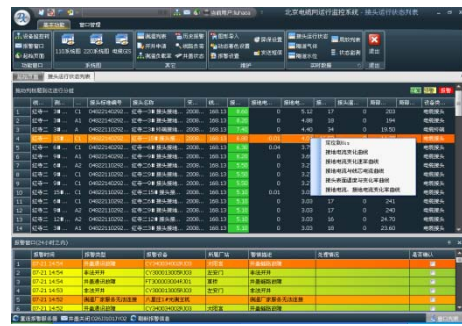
系统功能 | 窗口管理 | 当前用户:Admin | 北京电缆网运行监控系统 - 接头运行状态列表

设备监控列表 | 报警窗口 | 当前窗口 | 110kV接头 | 220kV接头 | 电缆区段 | 温度曲线 | 开关量曲线 | 历史曲线 | 数据导入 | 动态数据查询 | 异常数据统计 | 运行报表 | 接地运行状态 | 环流统计 | 接地状态 | 帮助 | 退出

功能窗口 | 系统图 | 其它 | 维护 | 实时数据 | 退出

接头运行状态列表

接头运行数据监测

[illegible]

| | 线... | 回... | | 接头监测编号 | 接头名称 | 采... | 线... | 温 | 接地电... | 接地电... | 温... | 环流... | 设备... |
|---|---|---|---|---|---|---|---|---|---|---|---|---|---|
| 1 | 红寺一... | 1# | | 0402214002... | 红寺一回#接头 | 2008... | 180.13 | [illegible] | 0 | 5.12 | 17 | 0 | 电缆接头 |
| 2 | 红寺一... | 1# | A1 | 0402214002... | 红寺一回#接头 | 2008... | 180.13 | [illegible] | 0 | 4.88 | 10 | 0 | 电缆接头 |
| 3 | 红寺一... | 1# | | 0402214002... | 红寺一回#接头 | 2008... | 180.13 | 7.48 | 0 | 4.40 | 34 | 19.50 | 电缆终端 |
| 4 | 红寺一... | | | 0402214002... | 红寺一回#接头 | 2008... | 180.13 | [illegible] | 0.08 | 3.79 | 17 | 0 | 电缆接头 |
| 5 | 红寺一... | 1# | C1 | 0402214002... | 红寺一回#接头 | 2008... | 180.13 | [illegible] | 0.04 | 3.7 | | | 电缆接头 |
| 6 | 红寺一... | | B1 | 0402214002... | 红寺一回#接头 | 2008... | 180.13 | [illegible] | 0 | 3.6 | | | 电缆接头 |
| 7 | 红寺一... | | | 0402214002... | 红寺一回#接头 | 2008... | 180.13 | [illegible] | 0 | 3.8 | | | 电缆接头 |
| 8 | 红寺一... | | | 0402214002... | 红寺一回#接头 | 2008... | 180.13 | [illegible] | 0 | 3.4 | | | 电缆接头 |
| 9 | 红寺一... | | | 0402214002... | 红寺一回#接头 | 2008... | 180.13 | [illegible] | 0 | 3.5 | | | 电缆接头 |
| 10 | 红寺一... | | | 0402214002... | 红寺一回#接头 | 2008... | 180.13 | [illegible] | 0 | 3.6 | | | 电缆接头 |
| 11 | 红寺一... | | | 0402214002... | 红寺一回#接头 | 2008... | 180.13 | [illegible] | 0 | 3.2 | | | 电缆接头 |
| 12 | 红寺一... | | A2 | 0402214002... | 红寺一回#接头 | 2008... | 180.13 | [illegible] | 0 | 3.03 | 17 | 0 | 电缆接头 |
| 13 | 红寺一... | | C2 | 0402214002... | 红寺一回#接头 | 2008... | 180.13 | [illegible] | 0 | 3.03 | 13 | 24.05 | 电缆接头 |
| 14 | 红寺一... | | B2 | 0402214002... | 红寺一回#接头 | 2008... | 180.13 | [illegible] | 0 | 3.06 | 18 | 23.60 | 电缆接头 |

定位到GIS
接地电流实时曲线
接地电流历史曲线
接地电流对比曲线
接头表面温度实时曲线
接头表面温度历史曲线
接地电流、接地电流比率曲线

报警窗口(24小时之内)

| | 报警时间 | 报警类型 | 报警设备 | 所属厂站 | 报警描述 | 处理情况 | 是否确认 |
|---|---|---|---|---|---|---|---|
| 1 | 07-21 14:57 | 井盖通讯故障 | CY3060340028303 | 刘家窑 | 井盖通讯故障 | | |
| 2 | 07-21 14:54 | 非法开井 | CY300013005R03 | 左安门 | 非法开井 | | |
| 3 | 07-21 14:54 | 井盖通讯故障 | FT300030044001 | 宣武 | 井盖通讯故障 | | |
| 4 | 07-21 14:53 | 非法开井 | CY300013005R03 | 左安门 | 非法开井 | | |
| 5 | 07-21 14:53 | 隧道厂家服务无法连接 | 八里庄1#光纤主机 | | 隧道厂家服务无法连接 | | |
| 6 | 07-21 14:52 | 井盖通讯故障 | CY3040340028303 | 刘家窑 | 井盖通讯故障 | | |

重设报警提示 | 数据库连接 | 报警信息提示